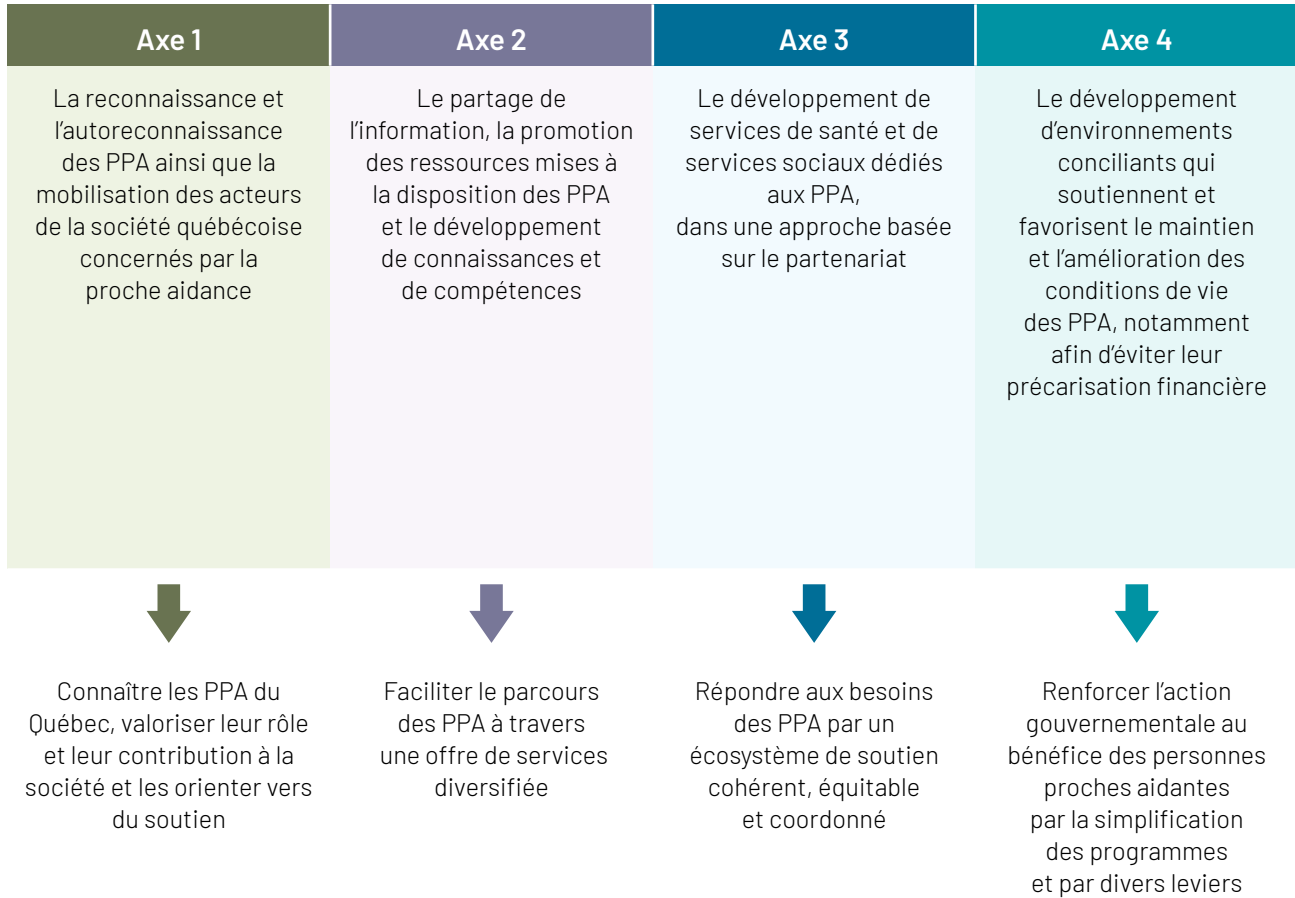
Axe 1

La reconnaissance et l’autoreconnaissance des PPA ainsi que la mobilisation des acteurs de la société québécoise concernés par la proche aidance

Connaître les PPA du Québec, valoriser leur rôle et leur contribution à la société et les orienter vers du soutien

Axe 2

Le partage de l’information, la promotion des ressources mises à la disposition des PPA et le développement de connaissances et de compétences

Faciliter le parcours des PPA à travers une offre de services diversifiée

Axe 3

Le développement de services de santé et de services sociaux dédiés aux PPA, dans une approche basée sur le partenariat

Répondre aux besoins des PPA par un écosystème de soutien cohérent, équitable et coordonné

Axe 4

Le développement d’environnements conciliants qui soutiennent et favorisent le maintien et l’amélioration des conditions de vie des PPA, notamment afin d’éviter leur précarisation financière

Renforcer l’action gouvernementale au bénéfice des personnes proches aidantes par la simplification des programmes et par divers leviers